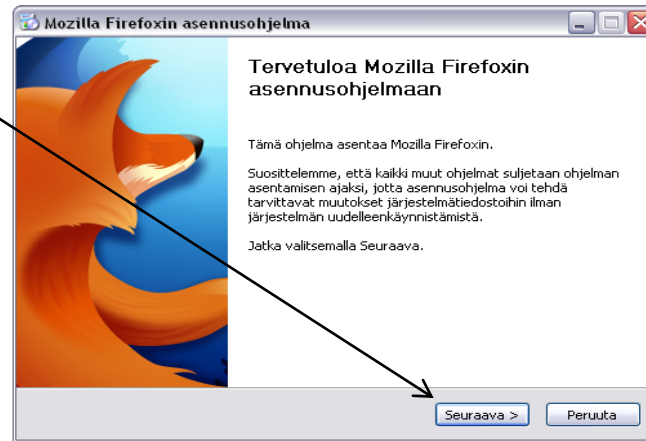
Mozilla Firefoxin asennusohjelma

Tervetuloa Mozilla Firefoxin asennusohjelmaan

Tämä ohjelma asentaa Mozilla Firefoxin.

Suosittelemme, että kaikki muut ohjelmat suljetaan ohjelman asentamisen ajaksi, jotta asennusohjelma voi tehdä tarvittavat muutokset järjestelmätiedostoihin ilman järjestelmän uudelleenkäynnistämistä.

Jatka valitsemalla Seuraava.

Seuraava >

Peruuta